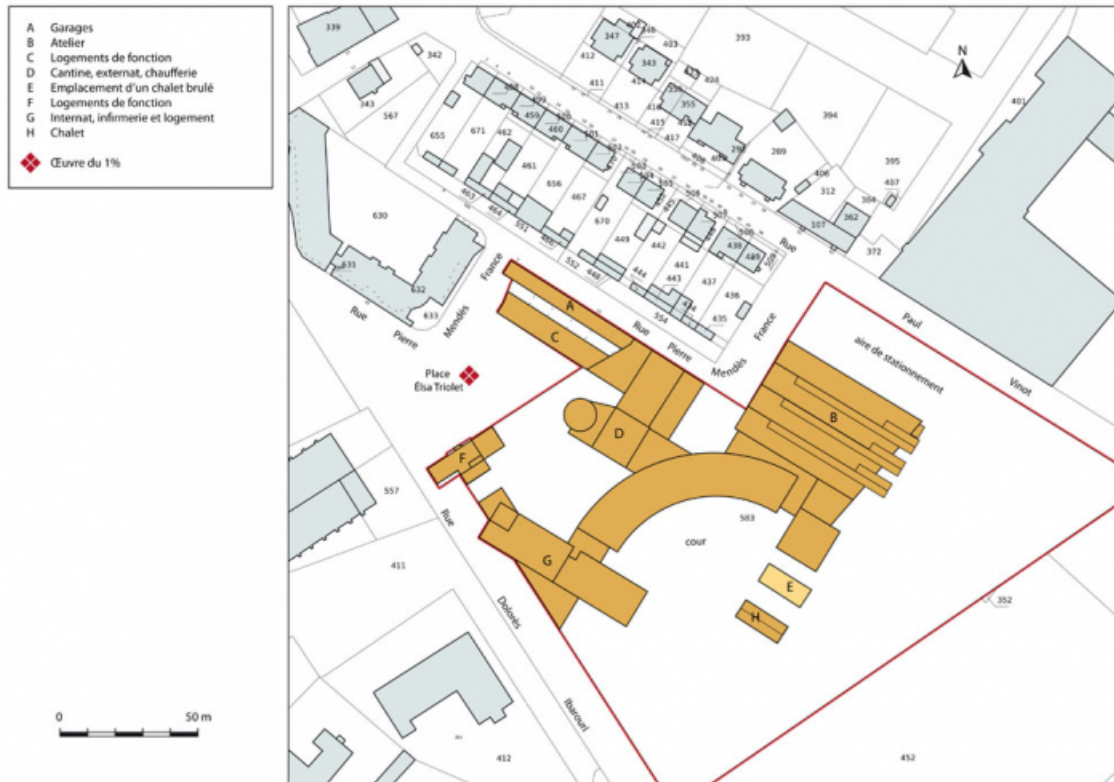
A Garages
B Atelier
C Logements de fonction
D Cantine, externat, chaufferie
E Emplacement d'un chalet brulé
F Logements de fonction
G Internat, infirmerie et logement
H Chalet

Œuvre du 1%

0 50 m

N

339 342 343 567 347 346 403 393 412 411 343 424 413 355 394 401 655 671 462 459 460 415 417 416 298 289 461 501 406 395 407 312 369 656 467 405 362 630 463 464 551 670 449 442 107 372 438 631 532 448 444 441 632 443 437 436 633 554 435 557 411 583 352 412 452

Rue Pierre Mendès France

Rue Pierre Mendès France

Rue Paul Vinot

aire de stationnement

Place Elsa Triolet

cour

Rue Dolorès Ibarouri

A B C D E F G H